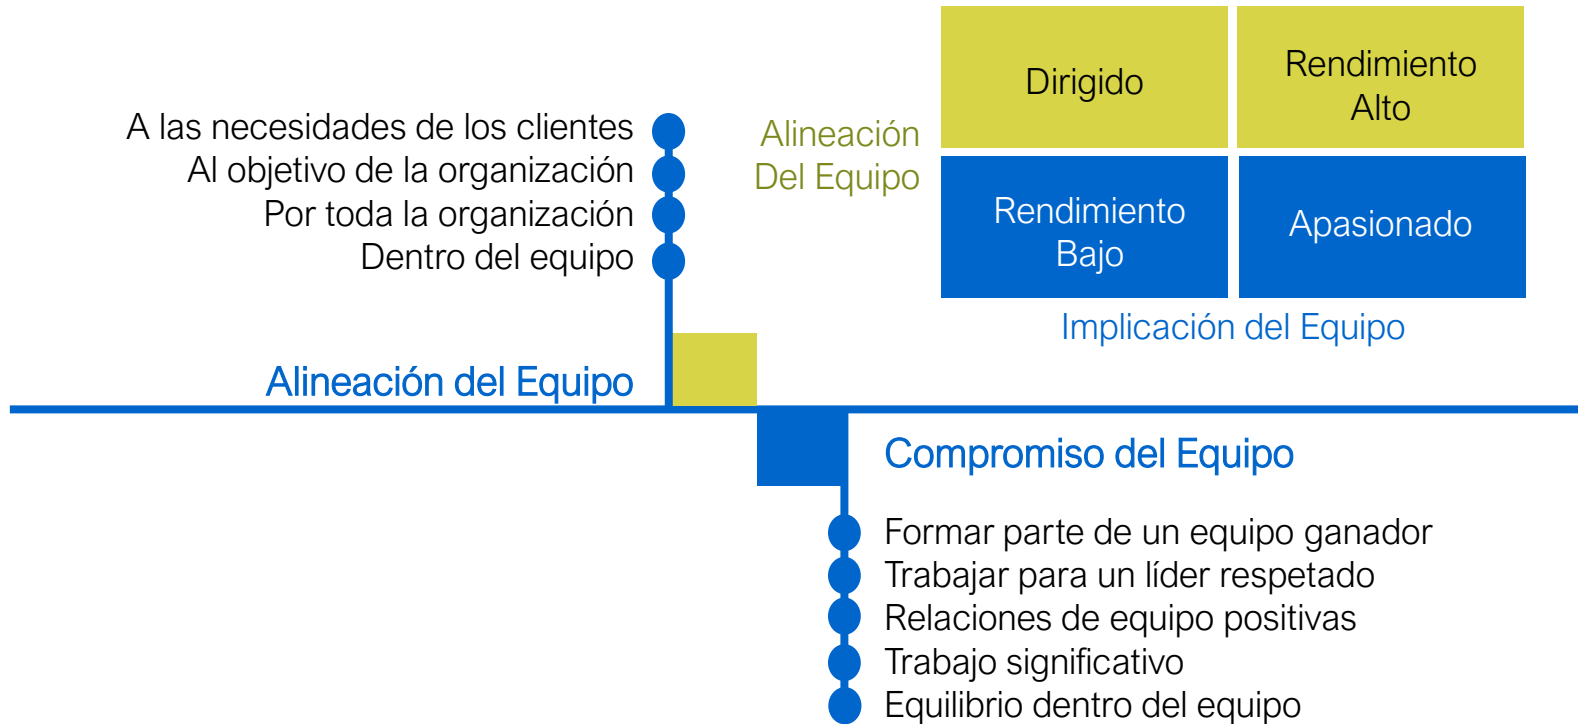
A las necesidades de los clientes
Al objetivo de la organización
Por toda la organización
Dentro del equipo

Alineación Del Equipo

| Dirigido | Rendimiento Alto |
|---|---|
| Rendimiento Bajo | Apasionado |

Implicación del Equipo

Alineación del Equipo

Compromiso del Equipo

Formar parte de un equipo ganador
Trabajar para un líder respetado
Relaciones de equipo positivas
Trabajo significativo
Equilibrio dentro del equipo